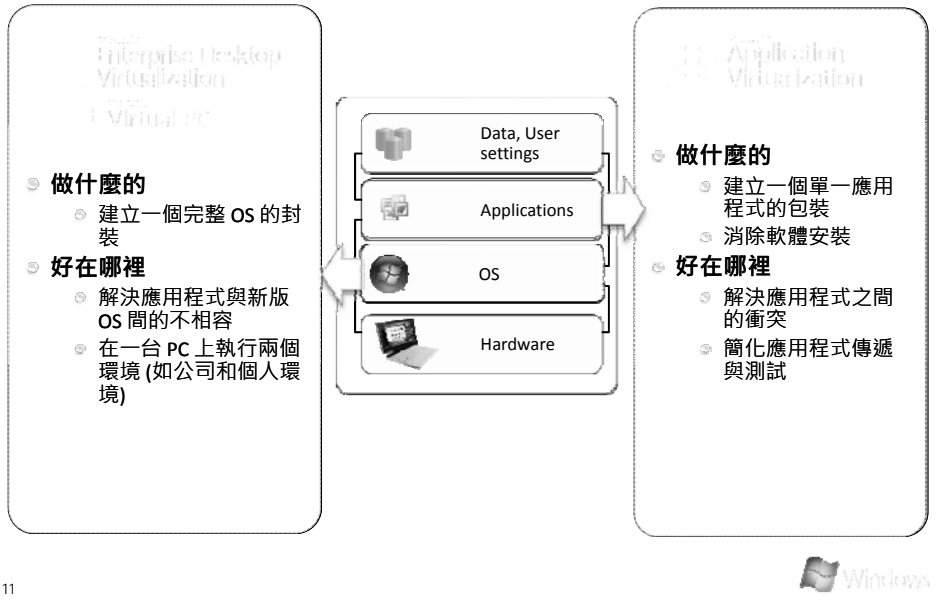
Enterprise Desktop Virtualization

Virtual PC

做什麼的

建立一個完整 OS 的封裝

好在哪裡

解決應用程式與新版 OS 間的不相容

在一台 PC 上執行兩個環境 (如公司和個人環境)

Data, User settings

Applications

OS

Hardware

Application Virtualization

做什麼的

建立一個單一應用程式的包裝

消除軟體安裝

好在哪裡

解決應用程式之間的衝突

簡化應用程式傳遞與測試

11

Windows